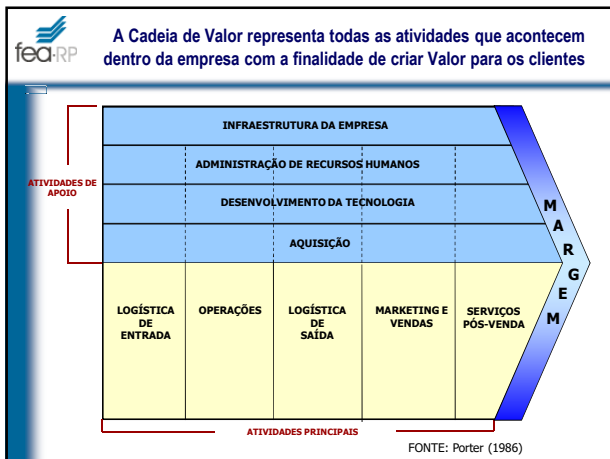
fea-RP

A Cadeia de Valor representa todas as atividades que acontecem dentro da empresa com a finalidade de criar Valor para os clientes

ATIVIDADES DE APOIO

INFRAESTRUTURA DA EMPRESA

ADMINISTRAÇÃO DE RECURSOS HUMANOS

DESENVOLVIMENTO DA TECNOLOGIA

AQUISIÇÃO

LOGÍSTICA DE ENTRADA

OPERAÇÕES

LOGÍSTICA DE SAÍDA

MARKETING E VENDAS

SERVIÇOS PÓS-VENDA

M A R G E M

ATIVIDADES PRINCIPAIS

FONTE: Porter (1986)